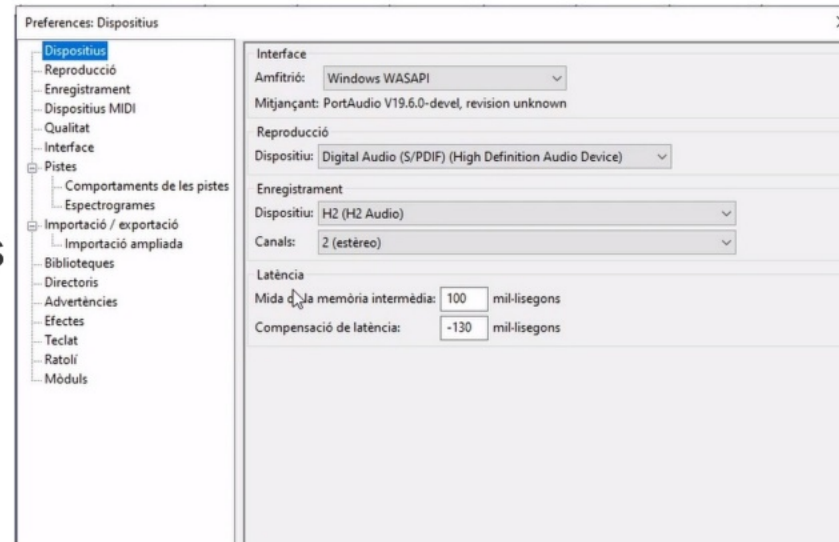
Preferences: Dispositius

Dispositius
Reproducció
Enregistrament
Dispositius MIDI
Qualitat
Interface
Pistes
Comportaments de les pistes
Espectrogrames
Importació / exportació
Importació ampliada
Biblioteques
Directoris
Advertències
Efectes
Teclat
Ratolí
Mòduls

Interface
Amfitrió: Windows WASAPI
Mitjançant: PortAudio V19.6.0-devel, revision unknown

Reproducció
Dispositiu: Digital Audio (S/PDIF) (High Definition Audio Device)

Enregistrament
Dispositiu: H2 (H2 Audio)
Canals: 2 (estèreo)

Latència
Mida de la memòria intermèdia: 100 mil-lisegons
Compensació de latència: -130 mil-lisegons